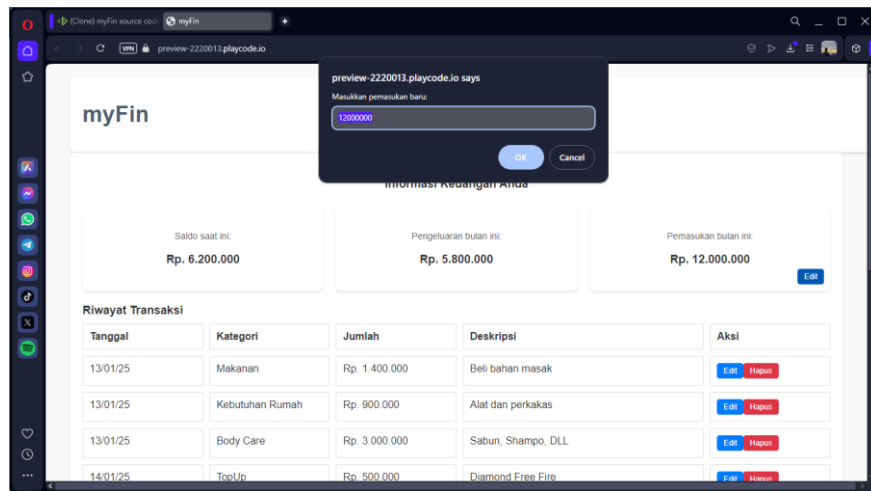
(Clone) myFin source cod
myFin
VPN
preview-2220013.playcode.io

myFin

preview-2220013.playcode.io says
Masukkan pemasukan baru:
12000000
OK
Cancel

Informasi Keuangan Anda

Saldo saat ini:
Rp. 6.200.000

Pengeluaran bulan ini:
Rp. 5.800.000

Pemasukan bulan ini:
Rp. 12.000.000
Edit

Riwayat Transaksi

| Tanggal | Kategori | Jumlah | Deskripsi | Aksi |
|---|---|---|---|---|
| 13/01/25 | Makanan | Rp. 1.400.000 | Beli bahan masak | Edit Hapus |
| 13/01/25 | Kebutuhan Rumah | Rp. 900.000 | Alat dan perkakas | Edit Hapus |
| 13/01/25 | Body Care | Rp. 3.000.000 | Sabun, Shampo, DLL | Edit Hapus |
| 14/01/25 | TopUp | Rp. 500.000 | Diamond Free Fire | Edit Hapus |